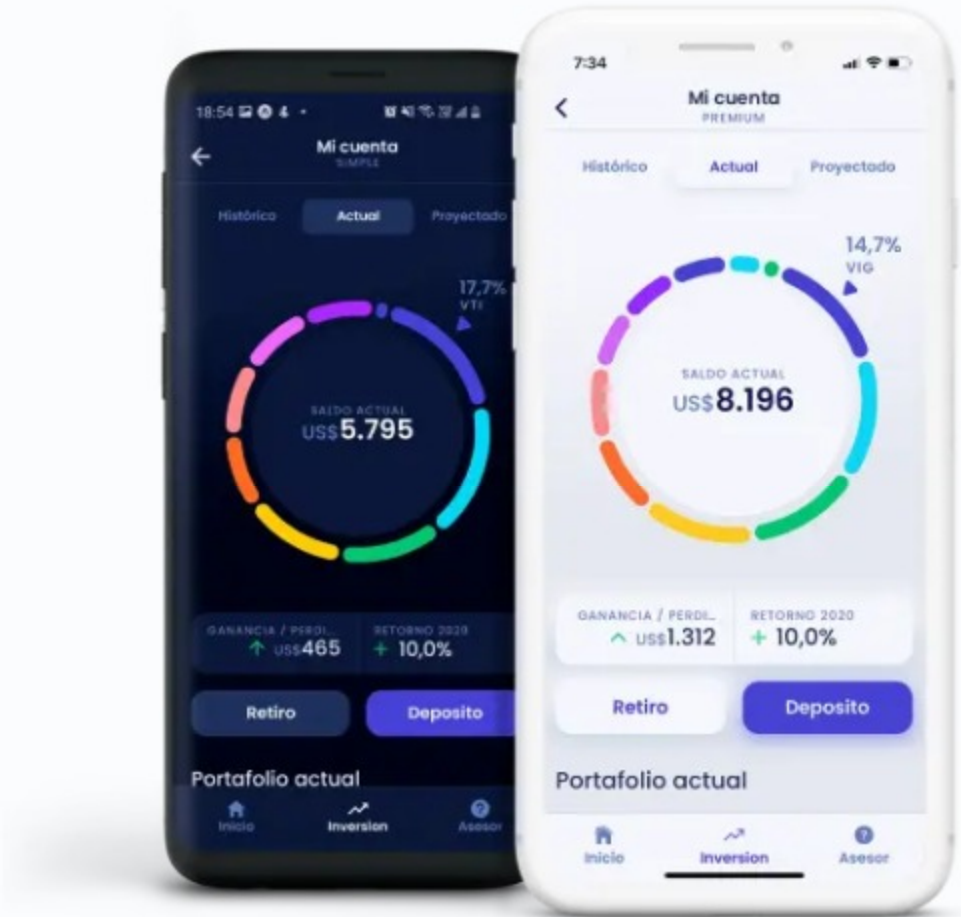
18:54

Mi cuenta
SIMPLE

Histórico Actual Proyectado

17,7%
VTI

SALDO ACTUAL
US$5.795

GANANCIA / PERDI... ↑ US$465
RETORNO 2020 + 10,0%

Retiro
Deposito

Portafolio actual

Inicio Inversion Asesor

7:34

Mi cuenta
PREMIUM

Histórico Actual Proyectado

14,7%
VIG

SALDO ACTUAL
US$8.196

GANANCIA / PERDI... ^ US$1.312
RETORNO 2020 + 10,0%

Retiro
Deposito

Portafolio actual

Inicio Inversion Asesor